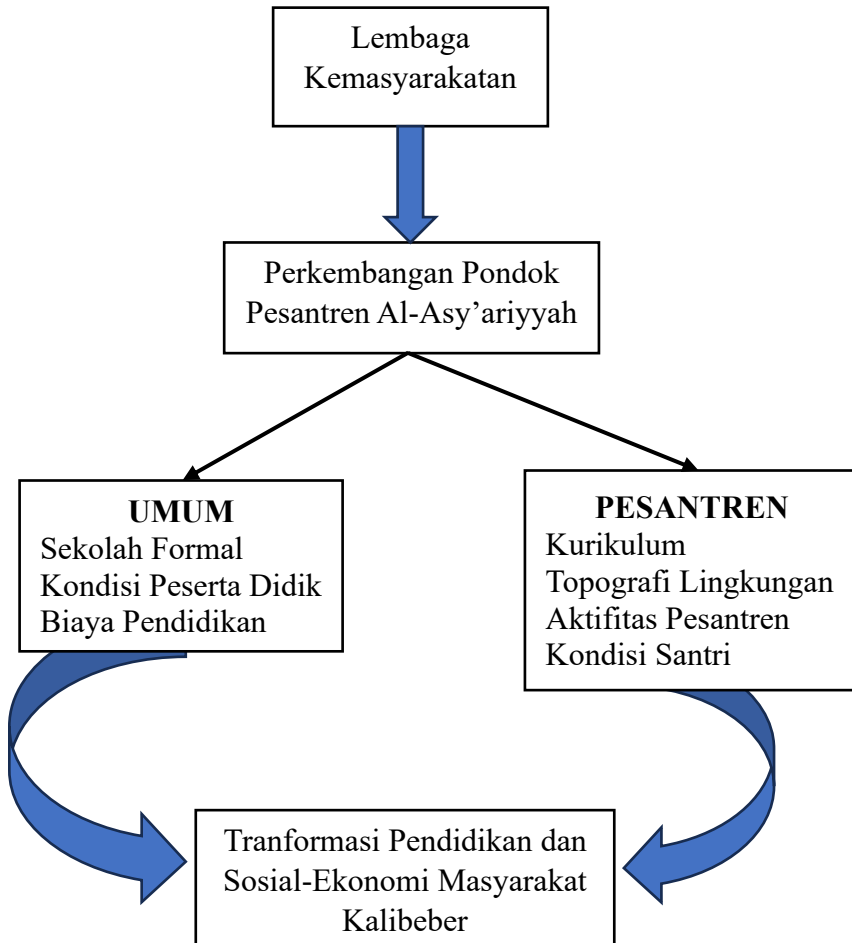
Lembaga Kemasyarakatan

Perkembangan Pondok Pesantren Al-Asy’ariyyah

UMUM
Sekolah Formal
Kondisi Peserta Didik
Biaya Pendidikan

PESANTREN
Kurikulum
Topografi Lingkungan
Aktifitas Pesantren
Kondisi Santri

Tranformasi Pendidikan dan Sosial-Ekonomi Masyarakat Kalibeber